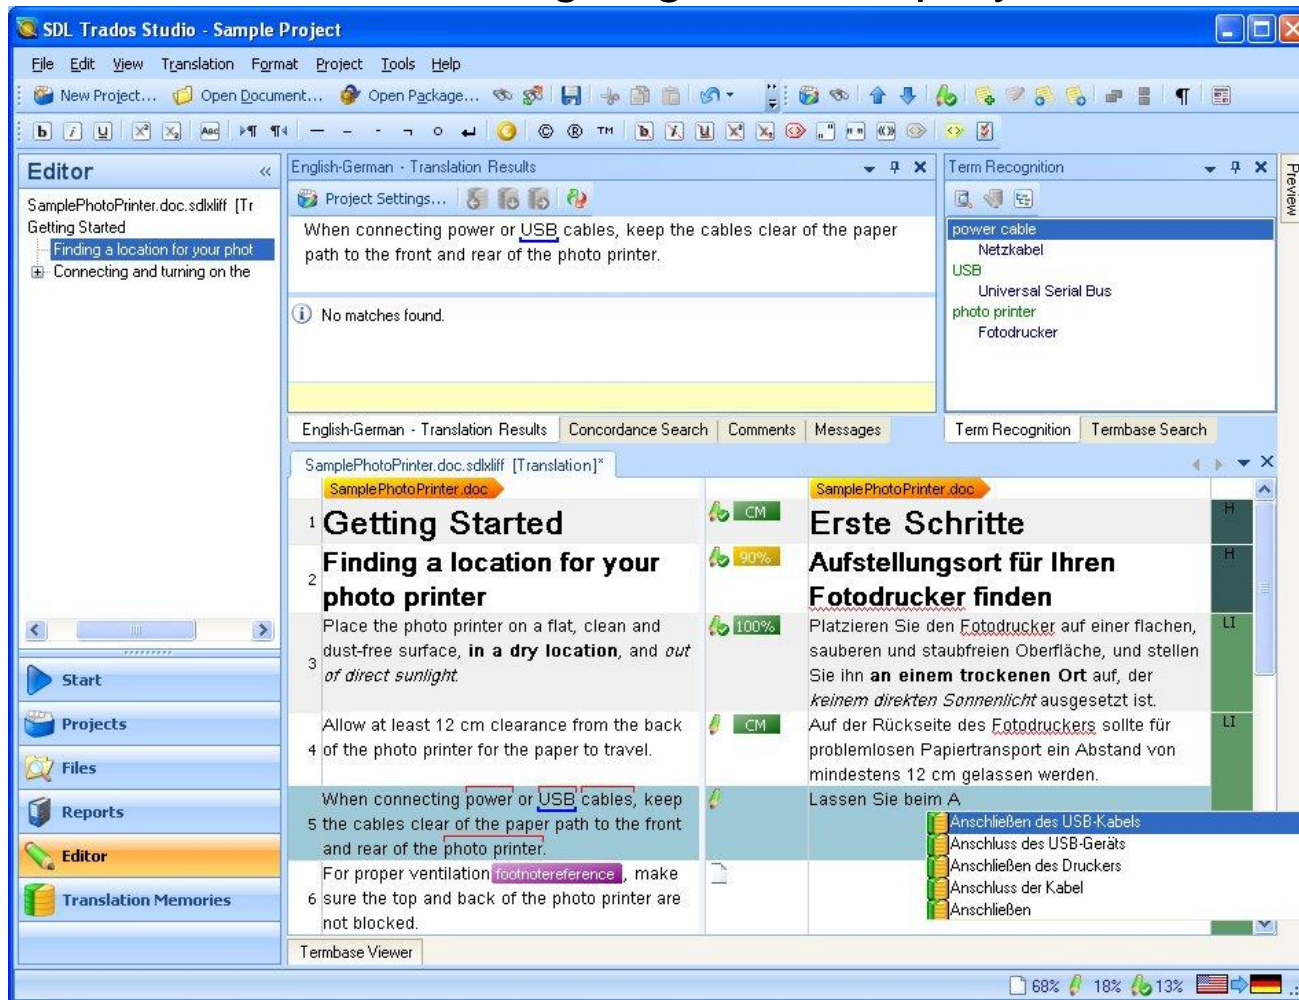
SDL Trados Studio - Sample Project

File Edit View Translation Format Project Tools Help

New Project... Open Document... Open Package...

Editor

SamplePhotoPrinter.doc.sdlxliff [Tr
Getting Started
Finding a location for your phot
Connecting and turning on the

Start
Projects
Files
Reports
Editor
Translation Memories

English-German - Translation Results

Project Settings...

When connecting power or USB cables, keep the cables clear of the paper path to the front and rear of the photo printer.

No matches found.

English-German - Translation Results | Concordance Search | Comments | Messages

Term Recognition

power cable
Netzkabel
USB
Universal Serial Bus
photo printer
Fotodrucker

Term Recognition | Termbase Search

Preview

SamplePhotoPrinter.doc.sdlxliff [Translation]*

SamplePhotoPrinter.doc

| | Source | Status | Target | |
|---|---|---|---|---|
| 1 | Getting Started | CM | Erste Schritte | H |
| 2 | Finding a location for your photo printer | 90% | Aufstellungsort für Ihren Fotodrucker finden | H |
| 3 | Place the photo printer on a flat, clean and dust-free surface, **in a dry location**, and *out of direct sunlight*. | 100% | Platzieren Sie den Fotodrucker auf einer flachen, sauberen und staubfreien Oberfläche, und stellen Sie ihn **an einem trockenen Ort** auf, der *keinem direkten Sonnenlicht* ausgesetzt ist. | LI |
| 4 | Allow at least 12 cm clearance from the back of the photo printer for the paper to travel. | CM | Auf der Rückseite des Fotodruckers sollte für problemlosen Papiertransport ein Abstand von mindestens 12 cm gelassen werden. | LI |
| 5 | When connecting power or USB cables, keep the cables clear of the paper path to the front and rear of the photo printer. | | Lassen Sie beim A | |
| 6 | For proper ventilation footnotereference, make sure the top and back of the photo printer are not blocked. | | | |

Anschließen des USB-Kabels
Anschluss des USB-Geräts
Anschließen des Druckers
Anschluss der Kabel
Anschließen

Termbase Viewer

68% 18% 13%